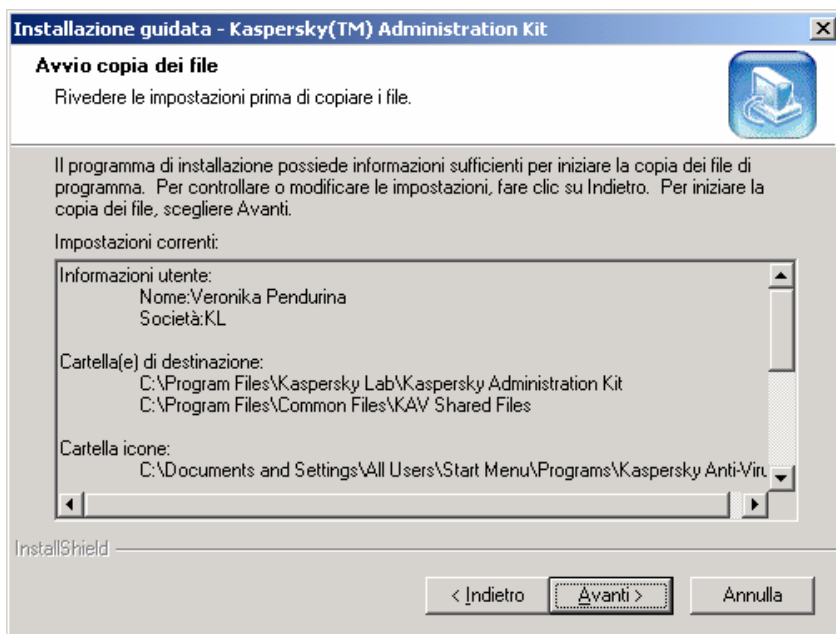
Installazione guidata - Kaspersky(TM) Administration Kit

Avvio copia dei file

Rivedere le impostazioni prima di copiare i file.

Il programma di installazione possiede informazioni sufficienti per iniziare la copia dei file di programma. Per controllare o modificare le impostazioni, fare clic su Indietro. Per iniziare la copia dei file, scegliere Avanti.

Impostazioni correnti:

Informazioni utente:
Nome:Veronika Pendurina
Società:KL

Cartella(e) di destinazione:
C:\Program Files\Kaspersky Lab\Kaspersky Administration Kit
C:\Program Files\Common Files\KAV Shared Files

Cartella icone:
C:\Documents and Settings\All Users\Start Menu\Programs\Kaspersky Anti-Viru

InstallShield

< Indietro | Avanti > | Annulla